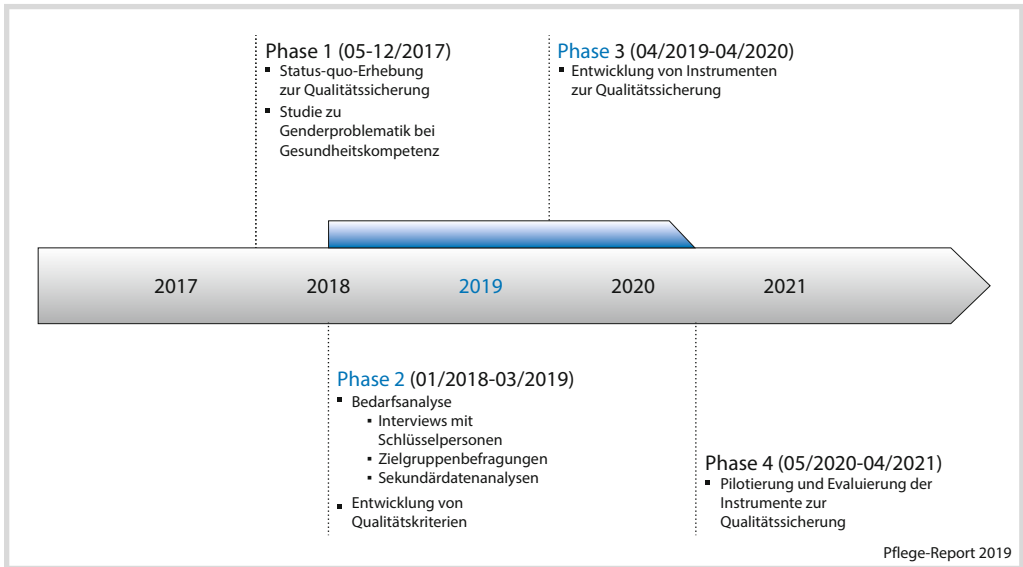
Phase 1 (05-12/2017)
- Status-quo-Erhebung zur Qualitätssicherung
- Studie zu Genderproblematik bei Gesundheitskompetenz

Phase 3 (04/2019-04/2020)
- Entwicklung von Instrumenten zur Qualitätssicherung

2017 2018 2019 2020 2021

Phase 2 (01/2018-03/2019)
- Bedarfsanalyse
  - Interviews mit Schlüsselpersonen
  - Zielgruppenbefragungen
  - Sekundärdatenanalysen
- Entwicklung von Qualitätskriterien

Phase 4 (05/2020-04/2021)
- Pilotierung und Evaluierung der Instrumente zur Qualitätssicherung

Pflege-Report 2019